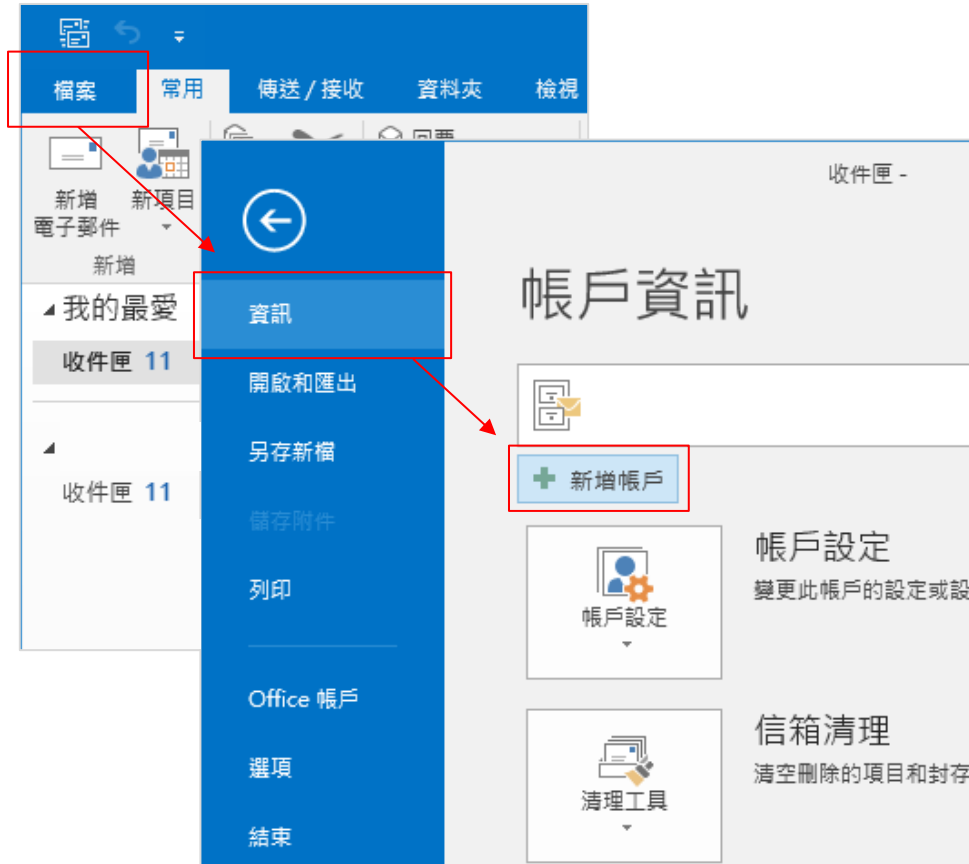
檔案
常用
傳送 / 接收
資料夾
檢視

新增電子郵件
新項目
新增

我的最愛
收件匣 11

收件匣 11

資訊
開啟和匯出
另存新檔
儲存附件
列印
Office 帳戶
選項
結束

收件匣 -

帳戶資訊

新增帳戶

帳戶設定
帳戶設定
變更此帳戶的設定或設

清理工具
信箱清理
清空刪除的項目和封存